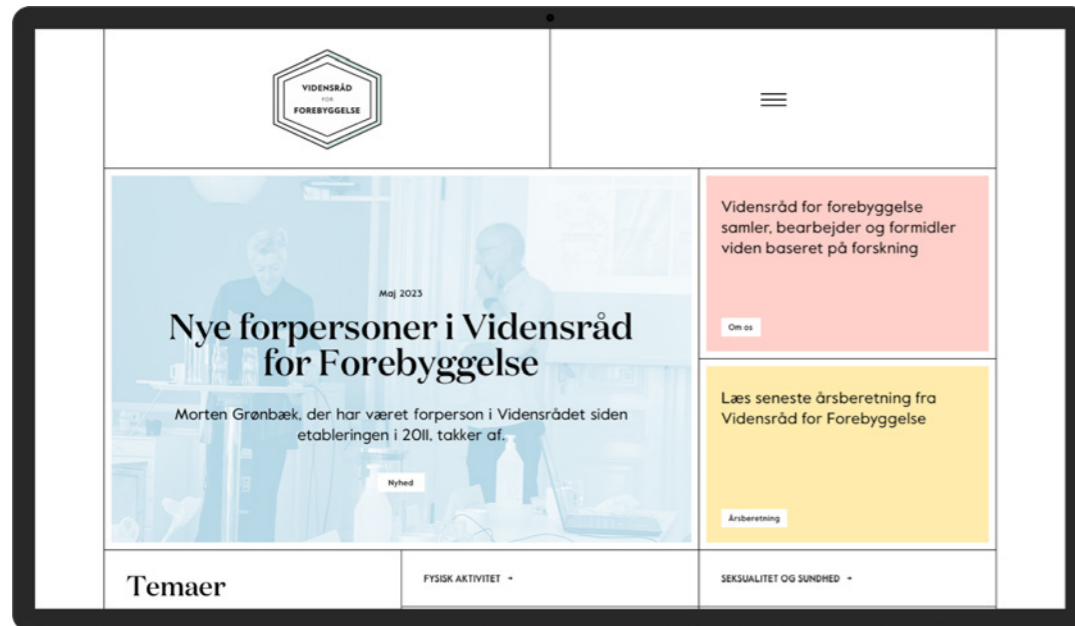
VIDENSRÅD
FOR
FOREBYGGELSE

Maj 2023

Nye forpersoner i Vidensråd for Forebyggelse

Morten Grønbæk, der har været forperson i Vidensrådet siden etableringen i 2011, takker af.

Nyhed

Vidensråd for forebyggelse samler, bearbejder og formidler viden baseret på forskning

Om os

Læs seneste årsberetning fra Vidensråd for Forebyggelse

Årsberetning

Temaer

FYSISK AKTIVITET →

SEKSUALITET OG SUNDHED →